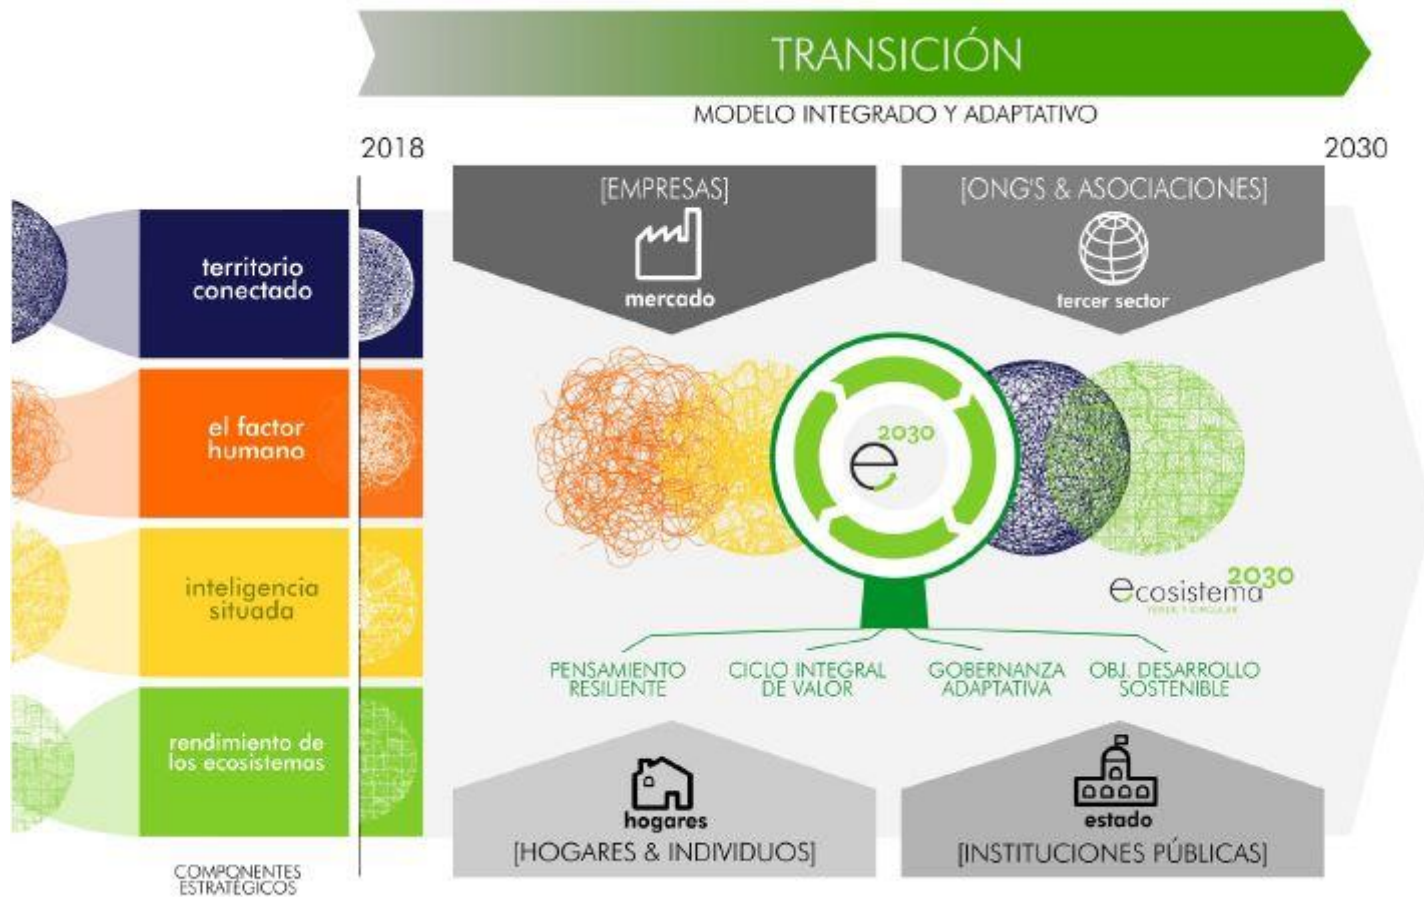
TRANSICIÓN

MODELO INTEGRADO Y ADAPTATIVO

2018

2030

territorio conectado

el factor humano

inteligencia situada

rendimiento de los ecosistemas

COMPONENTES ESTRATÉGICOS

[EMPRESAS]

mercado

[ONG'S & ASOCIACIONES]

tercer sector

$e^{2030}$

ecosistema 2030

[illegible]

PENSAMIENTO RESILIENTE

CICLO INTEGRAL DE VALOR

GOBERNANZA ADAPTATIVA

OBJ. DESARROLLO SOSTENIBLE

hogares

[HOGARES & INDIVIDUOS]

estado

[INSTITUCIONES PÚBLICAS]